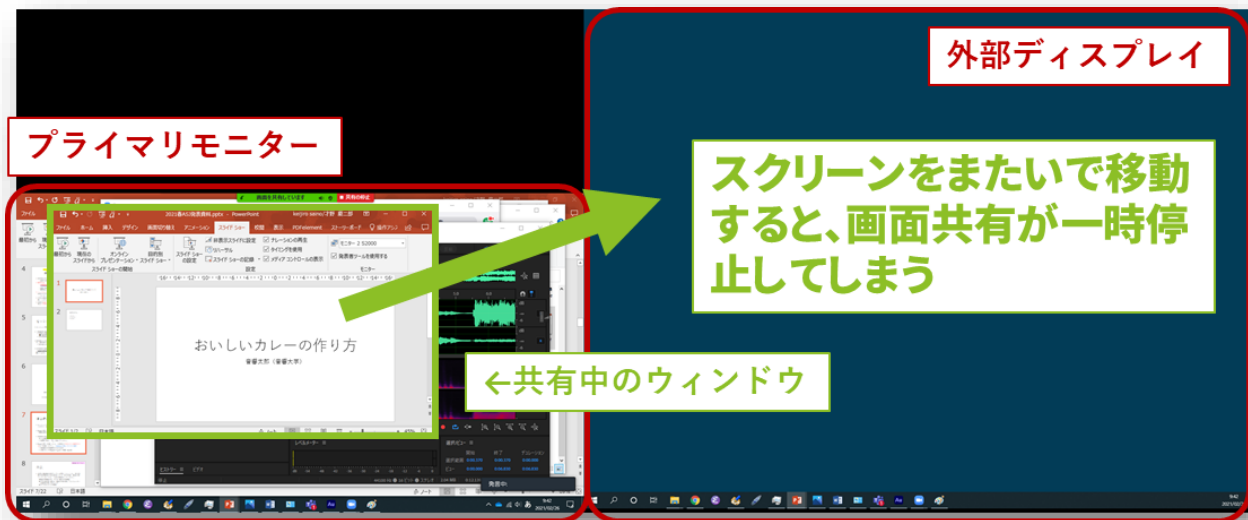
外部ディスプレイ

プライマリモニター

スクリーンをまたいで移動すると、画面共有が一時停止してしまう

←共有中のウィンドウ

画面を共有しています　共有の停止

2021春AS(発表資料).pptx - PowerPoint

ファイル　ホーム　挿入　デザイン　画面切り替え　アニメーション　スライド ショー　校閲　表示　PDFelement　ストーリーボード　操作アシスト

最初から　現在のスライドから　オンライン プレゼンテーション　目的別 スライド ショー　スライド ショーの設定　非表示スライドに設定　リハーサル　スライド ショーの記録　ナレーションの再生　タイミングを使用　メディア コントロールの表示　モニター 2 S2000　発表者ツールを使用する

スライド ショーの開始　設定　モニター

おいしいカレーの作り方

審審太郎（審審大学）

スライド 1/2　日本語

スライド 7/22　日本語

ノート

発表中

9:42
2021/02/26